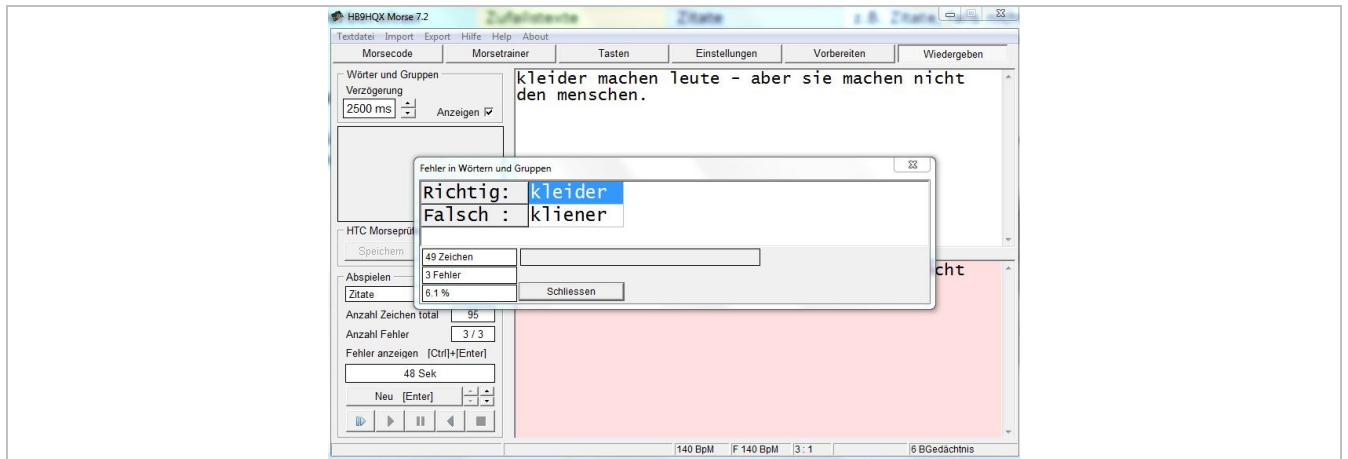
HB9HQX Morse 7.2 Zufallstexte Zitate z.B. Zitate

Textdatei Import Export Hilfe Help About

Morsecode | Morsetrainer | Tasten | Einstellungen | Vorbereiten | Wiedergeben

Wörter und Gruppen
Verzögerung
2500 ms
Anzeigen ☑

kleider machen leute - aber sie machen nicht den menschen.

Fehler in Wörtern und Gruppen

| Richtig: | kleider |
|---|---|
| Falsch : | kliener |

49 Zeichen
3 Fehler
6.1 %
Schliessen

HTC Morseprü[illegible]
Speichern

cht

Abspielen
Zitate
Anzahl Zeichen total 95
Anzahl Fehler 3 / 3
Fehler anzeigen [Ctrl]+[Enter]
48 Sek
Neu [Enter]

140 BpM | F 140 BpM | 3 : 1 | 6 BGedächtnis